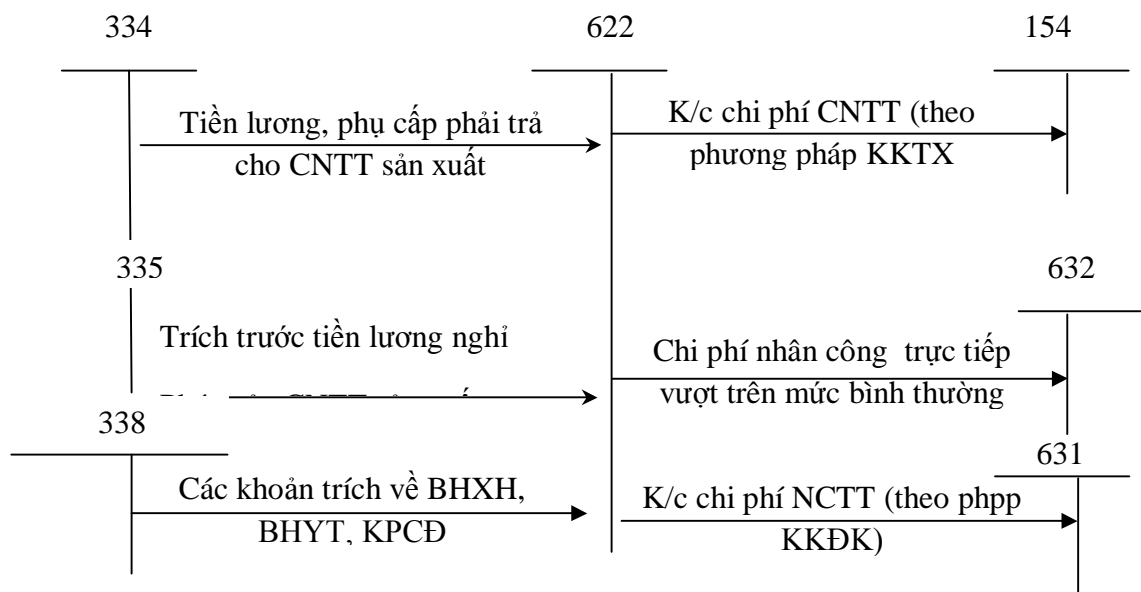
334

622

154

Tiền lương, phụ cấp phải trả cho CNTT sản xuất

K/c chi phí CNTT (theo phương pháp KKTX

335

632

Trích trước tiền lương nghỉ

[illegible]

Chi phí nhân công trực tiếp vượt trên mức bình thường

338

631

Các khoản trích về BHXH, BHYT, KPCĐ

K/c chi phí NCTT (theo phpp KKĐK)